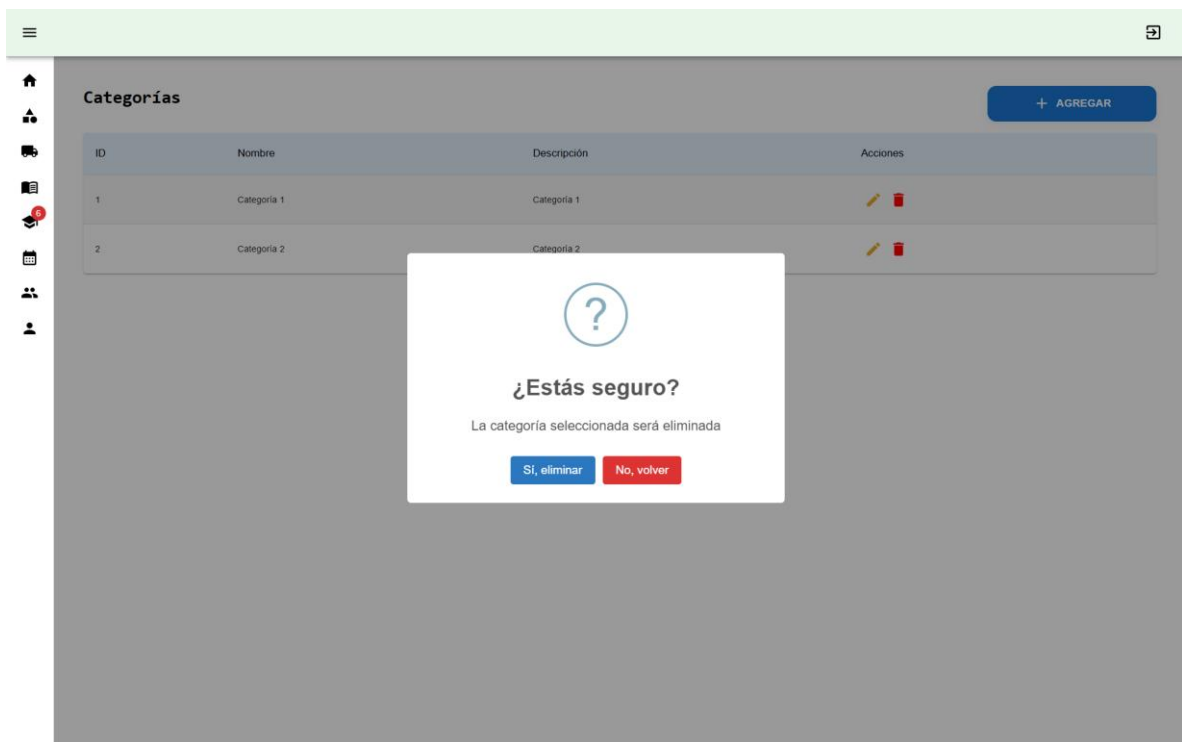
Categorías

+ AGREGAR

| ID | Nombre | Descripción | Acciones |
|---|---|---|---|
| 1 | Categoría 1 | Categoría 1 | |
| 2 | Categoría 2 | Categoría 2 | |

6

?

¿Estás seguro?

La categoría seleccionada será eliminada

Sí, eliminar

No, volver